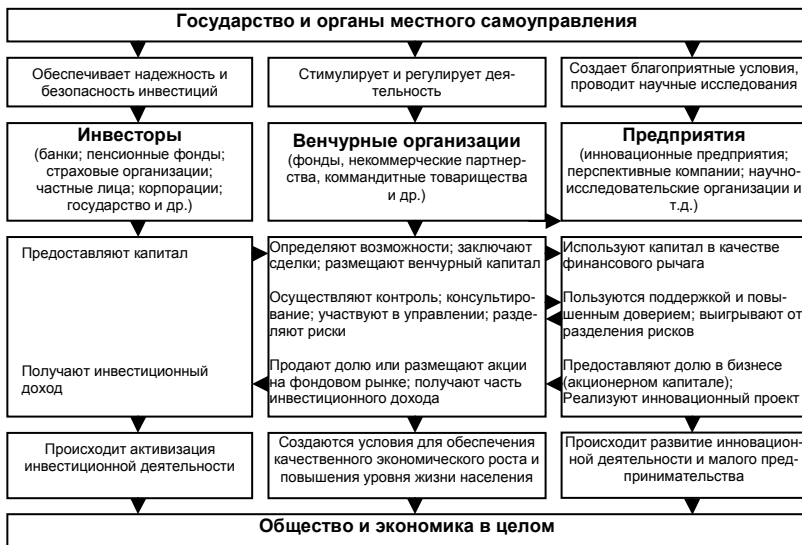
Государство и органы местного самоуправления

Обеспечивает надежность и безопасность инвестиций

Стимулирует и регулирует деятельность

Создает благоприятные условия, проводит научные исследования

Инвесторы
(банки; пенсионные фонды; страховые организации; частные лица; корпорации; государство и др.)

Венчурные организации
(фонды, некоммерческие партнерства, коммандитные товарищества и др.)

Предприятия
(инновационные предприятия; перспективные компании; научно-исследовательские организации и т.д.)

Предоставляют капитал

Получают инвестиционный доход

Определяют возможности; заключают сделки; размещают венчурный капитал

Осуществляют контроль; консультирование; участвуют в управлении; разделяют риски

Продают долю или размещают акции на фондовом рынке; получают часть инвестиционного дохода

Используют капитал в качестве финансового рычага

Пользуются поддержкой и повышенным доверием; выигрывают от разделения рисков

Предоставляют долю в бизнесе (акционерном капитале);
Реализуют инновационный проект

Происходит активизация инвестиционной деятельности

Создаются условия для обеспечения качественного экономического роста и повышения уровня жизни населения

Происходит развитие инновационной деятельности и малого предпринимательства

Общество и экономика в целом